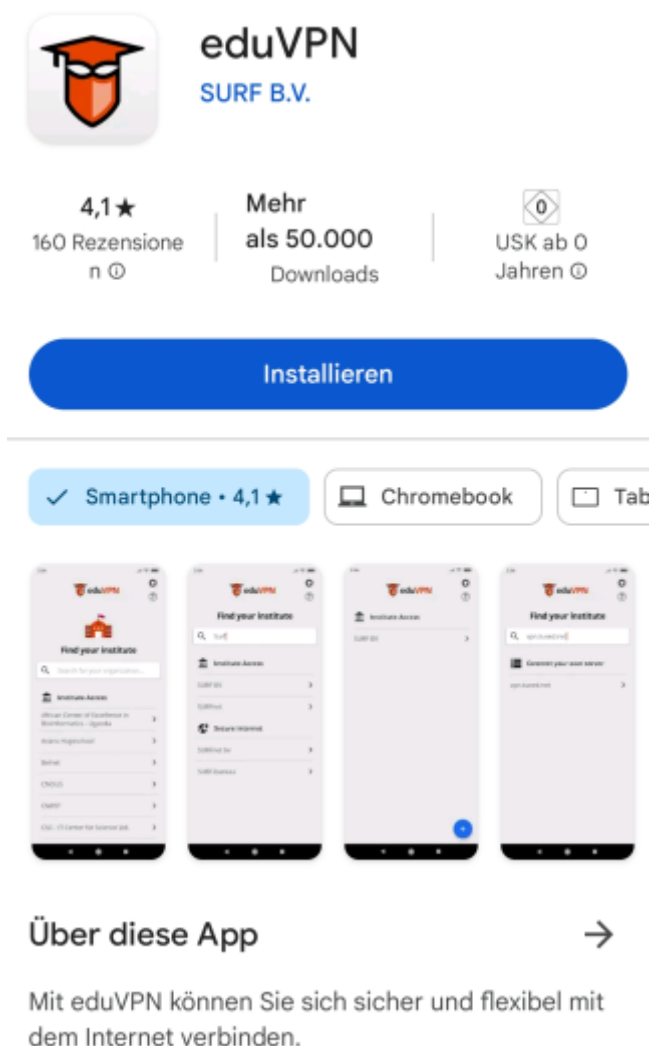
eduVPN
SURF B.V.

4,1★
160 Rezensionen ⓘ

Mehr als 50.000
Downloads

0
USK ab 0 Jahren ⓘ

Installieren

✓ Smartphone • 4,1★
Chromebook
Tab

eduVPN
Find your institute
Search for your organization...
Institute Access
African Center of Excellence in Bioinformatics - Uganda
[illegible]
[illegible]
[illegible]
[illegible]
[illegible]

eduVPN
Find your institute
Surf
Institute Access
SURF BV
SURFnet
Secure Internet
SURFnet bv
SURF Diensten

eduVPN
Institute Access
SURF BV

eduVPN
Find your institute
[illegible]
Connect your own server
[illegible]

Über diese App →

Mit eduVPN können Sie sich sicher und flexibel mit dem Internet verbinden.